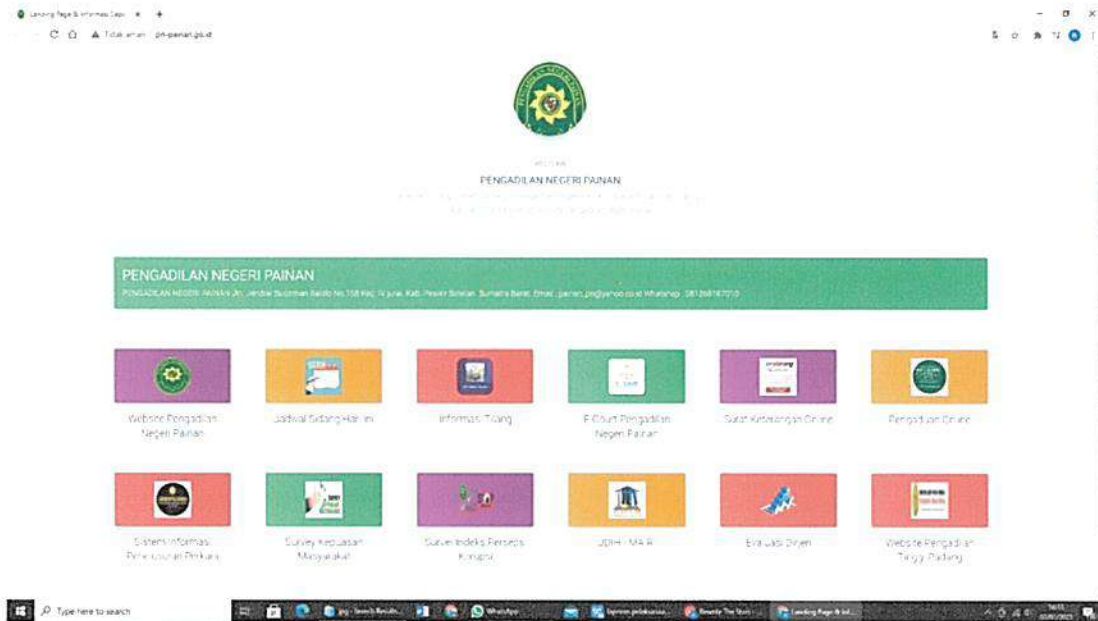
Landing Page & Informasi Layan ×  +

Tidak aman | pn-painan.go.id

PENGADILAN NEGERI PAINAN

PENGADILAN NEGERI PAINAN

PENGADILAN NEGERI PAINAN Jln. Jendral Sudirman Baldo No.158 Kel. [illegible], Kab. Pesisir Selatan, Sumatra Barat, Email : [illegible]@yahoo.co.id Whatshap : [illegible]

Website Pengadilan Negeri Painan

Jadwal Sidang Hari Ini

Informasi Tilang

E-Court Pengadilan Negeri Painan

Surat Keterangan Online

Pengaduan Online

Sistem Informasi Penelusuran Perkara

Survey Kepuasan Masyarakat

Survei Indeks Persepsi Korupsi

JDIH - MA RI

Evaluasi Dirjen

Website Pengadilan Tinggi Padang

Type here to search

WhatsApp